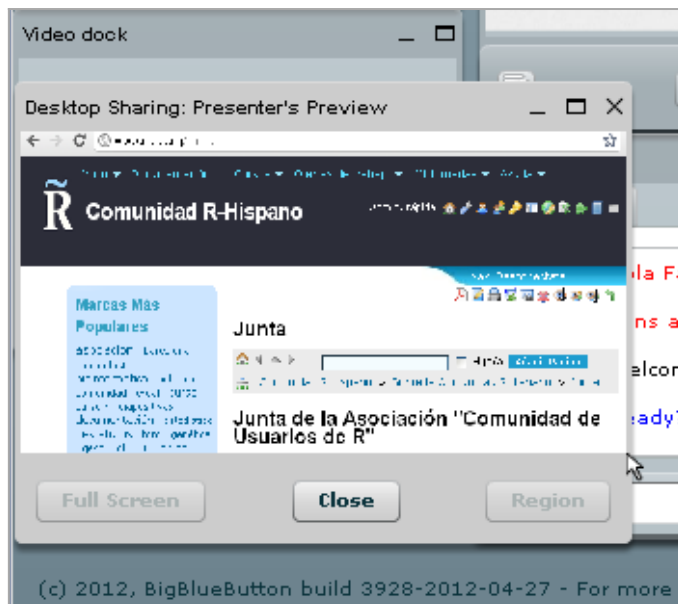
Video dock

Desktop Sharing: Presenter's Preview

R̃ Comunidad R-Hispano

Marcas Mas Populares

Junta

Junta de la Asociación "Comunidad de Usuarios de R"

la F

ns a

elcon

eady

Full Screen

Close

Region

(c) 2012, BigBlueButton build 3928-2012-04-27 - For more